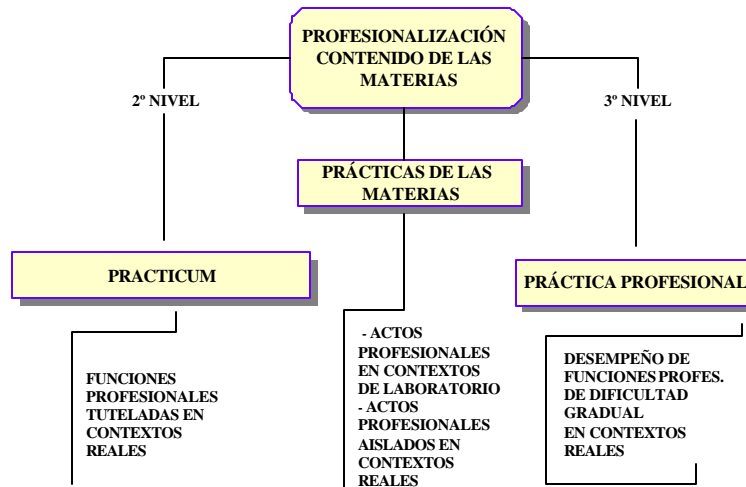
PROFESIONALIZACIÓN CONTENIDO DE LAS MATERIAS

2º NIVEL

3º NIVEL

PRÁCTICAS DE LAS MATERIAS

PRACTICUM

PRÁCTICA PROFESIONAL

FUNCIONES PROFESIONALES TUTELADAS EN CONTEXTOS REALES

- ACTOS PROFESIONALES EN CONTEXTOS DE LABORATORIO
- ACTOS PROFESIONALES AISLADOS EN CONTEXTOS REALES

DESEMPEÑO DE FUNCIONES PROFES. DE DIFICULTAD GRADUAL EN CONTEXTOS REALES